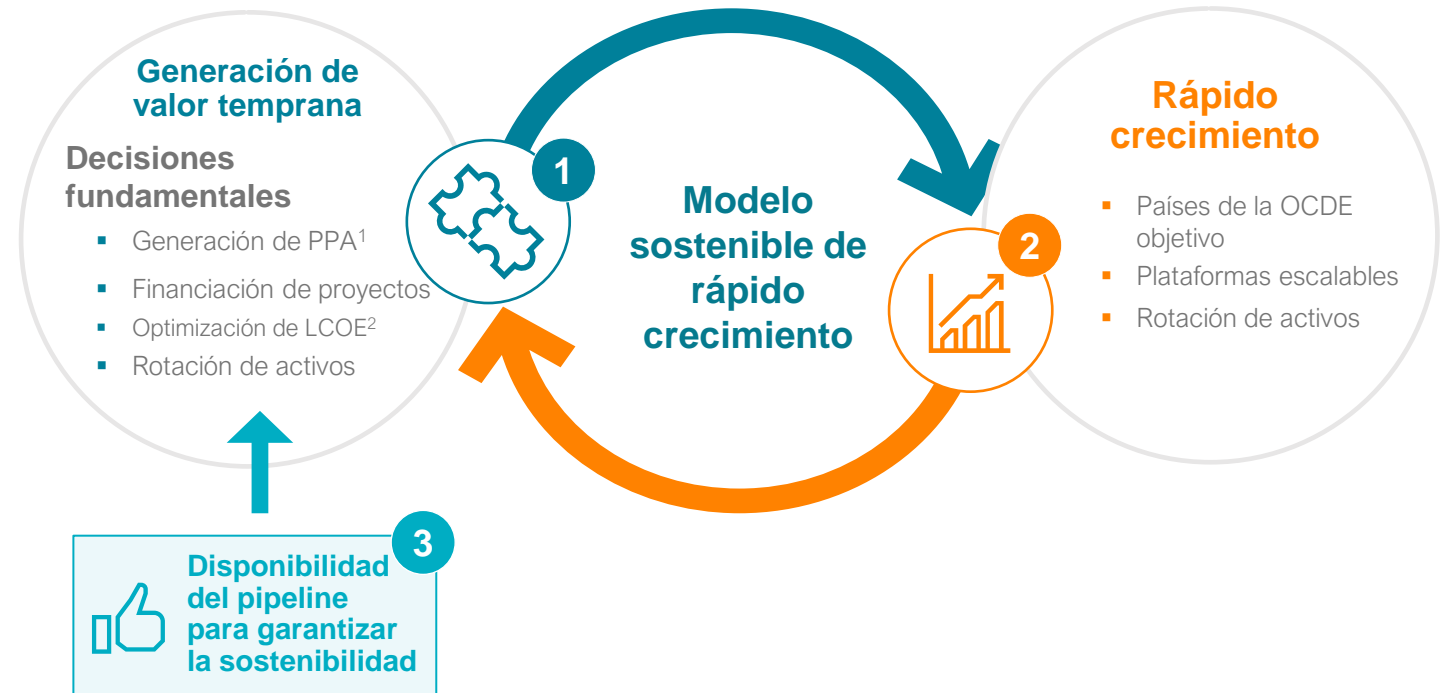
Generación de valor temprana

Decisiones fundamentales
- Generación de PPA$^1$
- Financiación de proyectos
- Optimización de LCOE$^2$
- Rotación de activos

1

Modelo sostenible de rápido crecimiento

2

Rápido crecimiento
- Países de la OCDE objetivo
- Plataformas escalables
- Rotación de activos

3

Disponibilidad del pipeline para garantizar la sostenibilidad